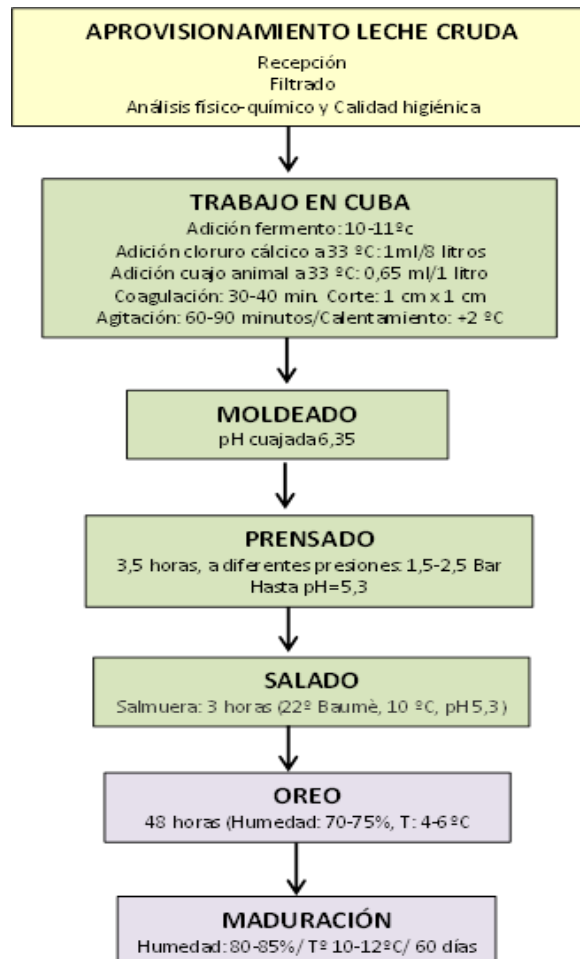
APROVISIONAMIENTO LECHE CRUDA
Recepción
Filtrado
Análisis físico-químico y Calidad higiénica

TRABAJO EN CUBA
Adición fermento: 10-11ºc
Adición cloruro cálcico a 33 ºC: 1ml/8 litros
Adición cuajo animal a 33 ºC: 0,65 ml/1 litro
Coagulación: 30-40 min. Corte: 1 cm x 1 cm
Agitación: 60-90 minutos/Calentamiento: +2 ºC

MOLDEADO
pH cuajada 6,35

PRENSADO
3,5 horas, a diferentes presiones: 1,5-2,5 Bar
Hasta pH=5,3

SALADO
Salmuera: 3 horas (22º Baumè, 10 ºC, pH 5,3)

OREO
48 horas (Humedad: 70-75%, T: 4-6 ºC

MADURACIÓN
Humedad: 80-85%/ Tº 10-12ºC/ 60 días